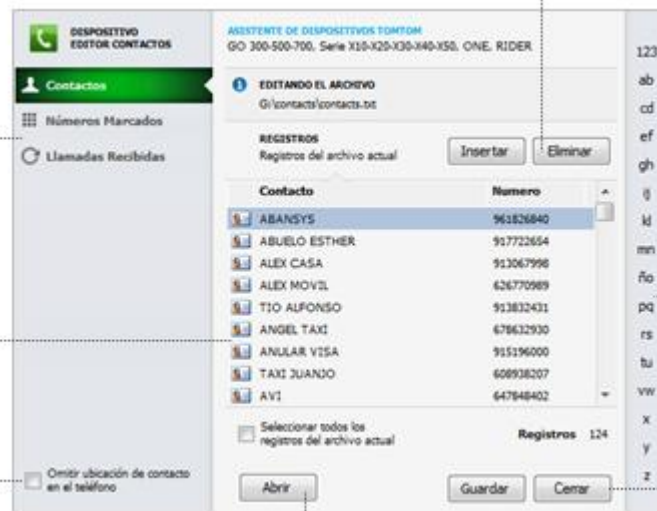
DISPOSITIVO
EDITOR CONTACTOS

Contactos
Números Marcados
Llamadas Recibidas

Omitir ubicación de contacto en el teléfono

ASISTENTE DE DISPOSITIVOS TOMTOM
GO 300-500-700, Serie X10-X20-X30-X40-X50, ONE, RIDER

EDITANDO EL ARCHIVO
G:\contacts\contacts.txt

REGISTROS
Registros del archivo actual

Insertar
Eliminar

| Contacto | Numero |
|---|---|
| ABANSYS | 961826840 |
| ABUELO ESTHER | 917722654 |
| ALEX CASA | 913067998 |
| ALEX MOVIL | 626770989 |
| TIO ALFONSO | 913832431 |
| ANGEL TAXI | 678632930 |
| ANULAR VISA | 915196000 |
| TAXI JUANJO | 608938207 |
| AVI | 647848402 |

Seleccionar todos los registros del archivo actual

Registros 124

Abrir
Guardar
Cerrar

123
ab
cd
ef
gh
ij
kl
mn
ño
pq
rs
tu
vw
x
y
z